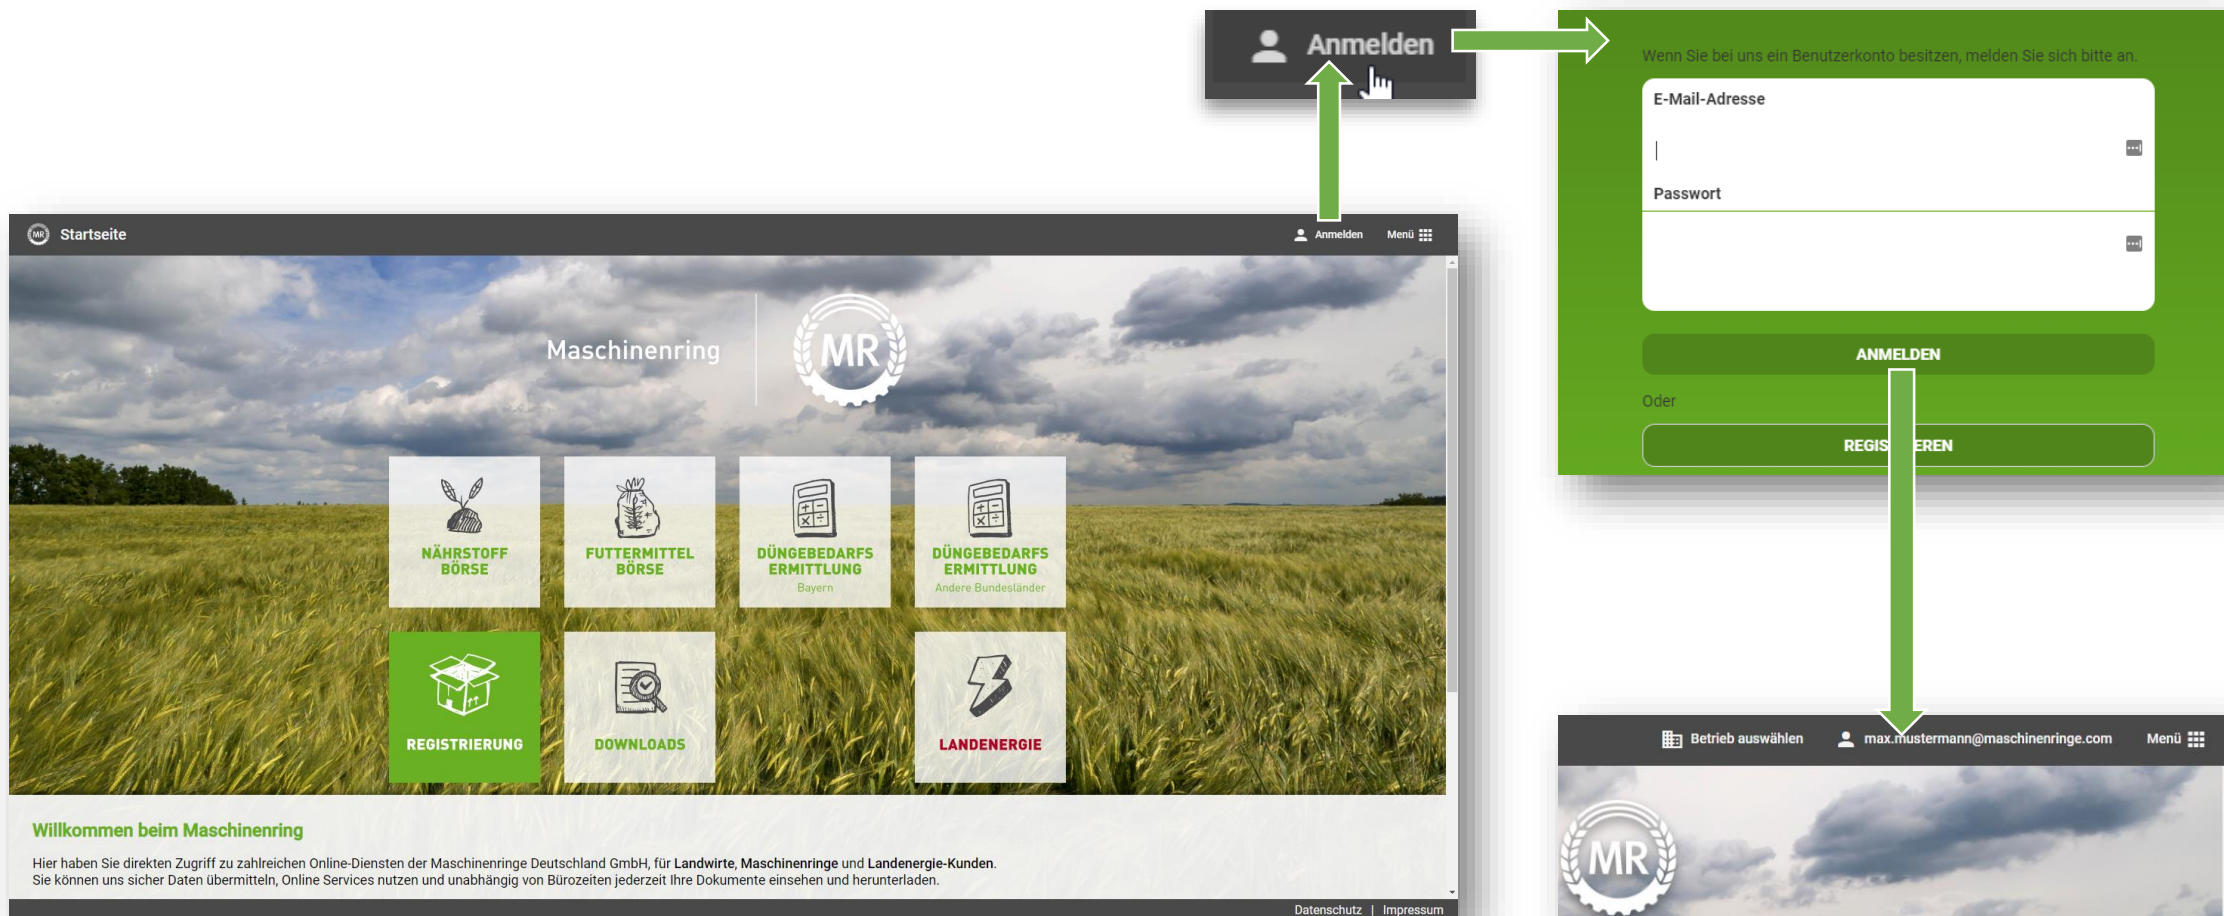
Anmelden

Wenn Sie bei uns ein Benutzerkonto besitzen, melden Sie sich bitte an.

E-Mail-Adresse

Passwort

ANMELDEN

Oder

REGIS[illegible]EREN

Startseite

Anmelden Menü

Maschinenring

MR

NÄHRSTOFF BÖRSE

FUTTERMITTEL BÖRSE

DÜNGEBEDARFS ERMITTLUNG
Bayern

DÜNGEBEDARFS ERMITTLUNG
Andere Bundesländer

REGISTRIERUNG

DOWNLOADS

LANDENERGIE

Willkommen beim Maschinenring

Hier haben Sie direkten Zugriff zu zahlreichen Online-Diensten der Maschinenringe Deutschland GmbH, für Landwirte, Maschinenringe und Landenergie-Kunden. Sie können uns sicher Daten übermitteln, Online Services nutzen und unabhängig von Bürozeiten jederzeit Ihre Dokumente einsehen und herunterladen.

Datenschutz | Impressum

Betrieb auswählen max.mustermann@maschinenringe.com Menü

MR